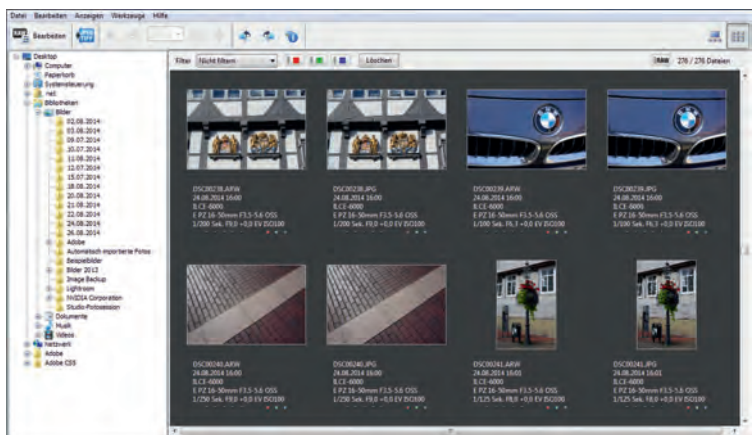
Datei Bearbeiten Anzeigen Werkzeuge Hilfe

Bearbeiten

Desktop
Computer
Papierkorb
Systemsteuerung
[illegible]
Bibliotheken
Bilder
02.08.2014
03.08.2014
05.07.2014
07.07.2014
11.08.2014
12.07.2014
15.07.2014
18.08.2014
19.08.2014
21.08.2014
22.08.2014
24.08.2014
26.08.2014
Adobe
Automatisch importierte Fotos
Beispielbilder
Bilder 2013
Image Backup
Lightroom
NVIDIA Corporation
Studio-Fotosession
Dokumente
Musik
Videos
Netzwerk
Adobe
Adobe CS5

Filter Nicht filtern Löschen

RAW 276 / 276 Dateien

DSC00238.ARW
24.08.2014 16:00
ILCE-6000
E PZ 16-50mm F3.5-5.6 OSS
1/200 Sek. F8,0 +0,0 EV ISO100

DSC00238.JPG
24.08.2014 16:00
ILCE-6000
E PZ 16-50mm F3.5-5.6 OSS
1/200 Sek. F8,0 +0,0 EV ISO100

DSC00239.ARW
24.08.2014 16:00
ILCE-6000
E PZ 16-50mm F3.5-5.6 OSS
1/100 Sek. F6,3 +0,0 EV ISO100

DSC00239.JPG
24.08.2014 16:00
ILCE-6000
E PZ 16-50mm F3.5-5.6 OSS
1/100 Sek. F6,3 +0,0 EV ISO100

DSC00240.ARW
24.08.2014 16:00
ILCE-6000
E PZ 16-50mm F3.5-5.6 OSS
1/250 Sek. F8,0 +0,0 EV ISO100

DSC00240.JPG
24.08.2014 16:00
ILCE-6000
E PZ 16-50mm F3.5-5.6 OSS
1/250 Sek. F8,0 +0,0 EV ISO100

DSC00241.ARW
24.08.2014 16:01
ILCE-6000
E PZ 16-50mm F3.5-5.6 OSS
1/125 Sek. F8,0 +0,0 EV ISO100

DSC00241.JPG
24.08.2014 16:01
ILCE-6000
E PZ 16-50mm F3.5-5.6 OSS
1/125 Sek. F8,0 +0,0 EV ISO100